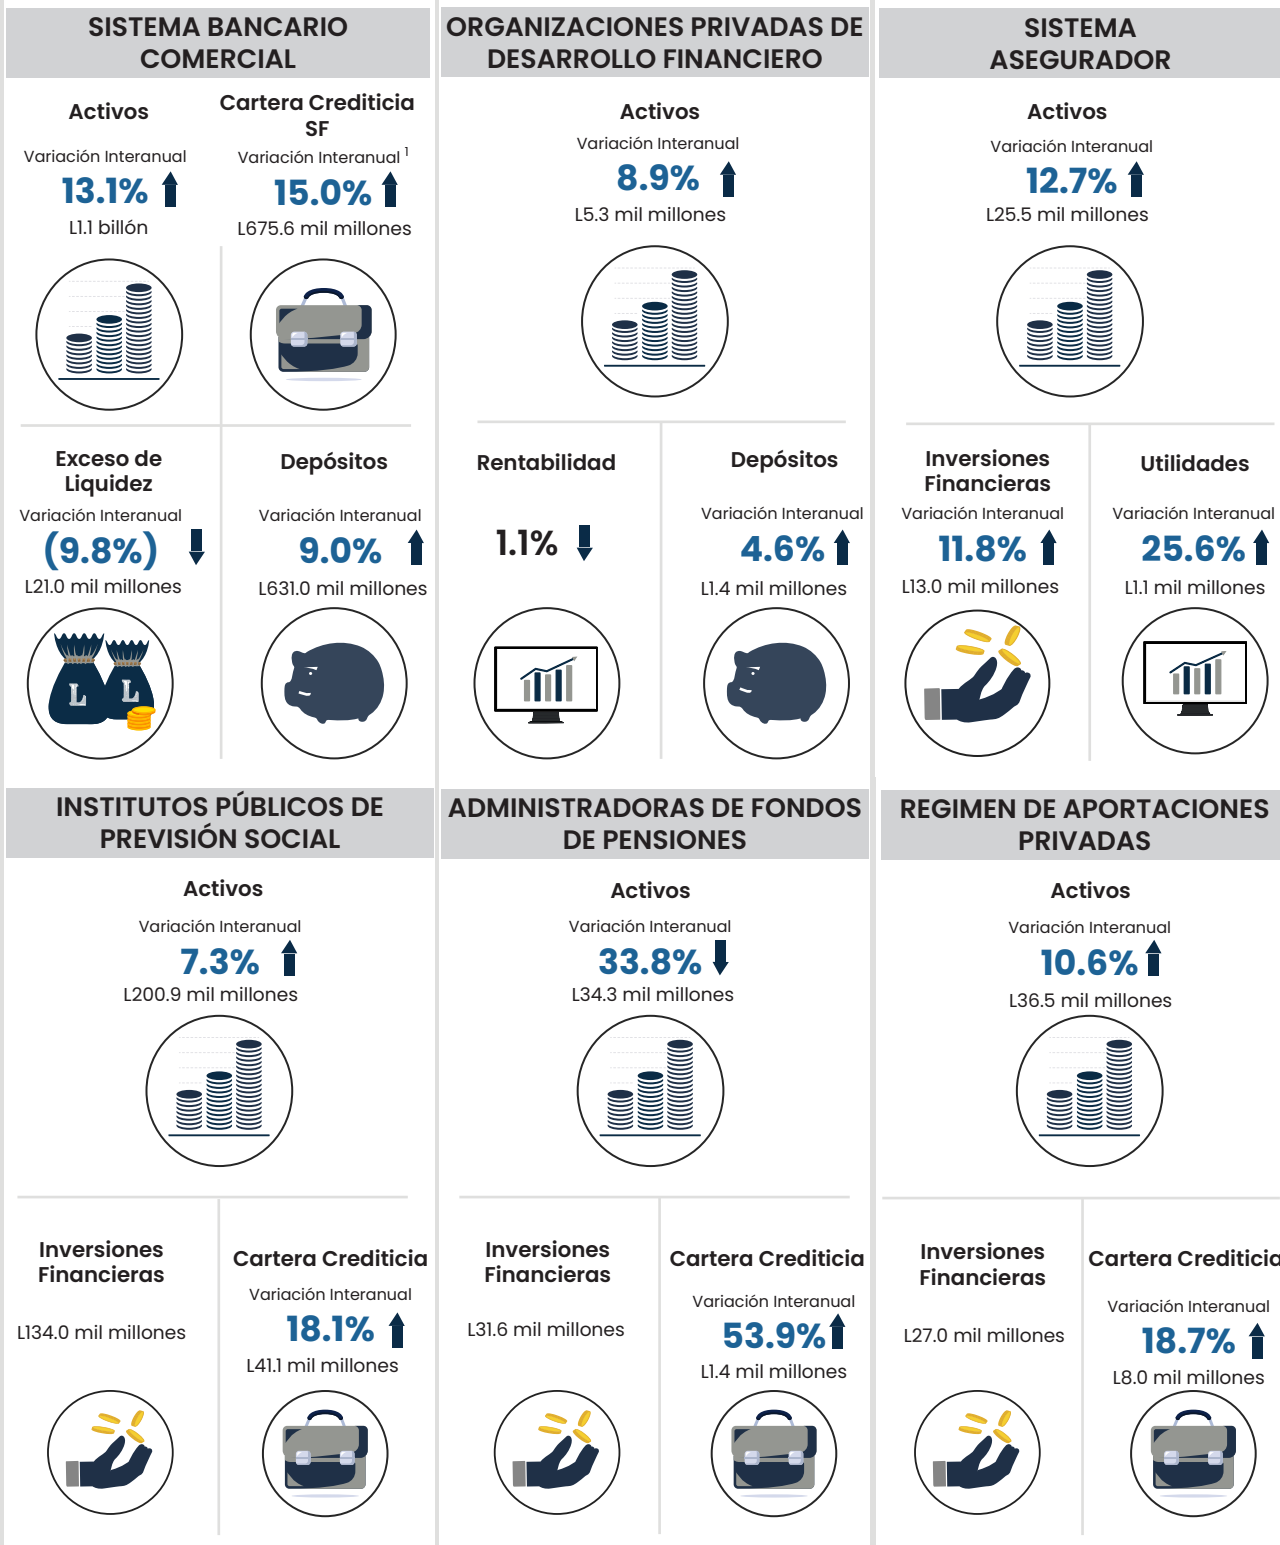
SISTEMA BANCARIO COMERCIAL

Activos
Variación Interanual
13.1%
L1.1 billón

Cartera Crediticia SF
Variación Interanual $^1$
15.0%
L675.6 mil millones

Exceso de Liquidez
Variación Interanual
(9.8%)
L21.0 mil millones

Depósitos
Variación Interanual
9.0%
L631.0 mil millones

ORGANIZACIONES PRIVADAS DE DESARROLLO FINANCIERO

Activos
Variación Interanual
8.9%
L5.3 mil millones

Rentabilidad
1.1%

Depósitos
Variación Interanual
4.6%
L1.4 mil millones

SISTEMA ASEGURADOR

Activos
Variación Interanual
12.7%
L25.5 mil millones

Inversiones Financieras
Variación Interanual
11.8%
L13.0 mil millones

Utilidades
Variación Interanual
25.6%
L1.1 mil millones

INSTITUTOS PÚBLICOS DE PREVISIÓN SOCIAL

Activos
Variación Interanual
7.3%
L200.9 mil millones

Inversiones Financieras
L134.0 mil millones

Cartera Crediticia
Variación Interanual
18.1%
L41.1 mil millones

ADMINISTRADORAS DE FONDOS DE PENSIONES

Activos
Variación Interanual
33.8%
L34.3 mil millones

Inversiones Financieras
L31.6 mil millones

Cartera Crediticia
Variación Interanual
53.9%
L1.4 mil millones

REGIMEN DE APORTACIONES PRIVADAS

Activos
Variación Interanual
10.6%
L36.5 mil millones

Inversiones Financieras
L27.0 mil millones

Cartera Crediticia
Variación Interanual
18.7%
L8.0 mil millones